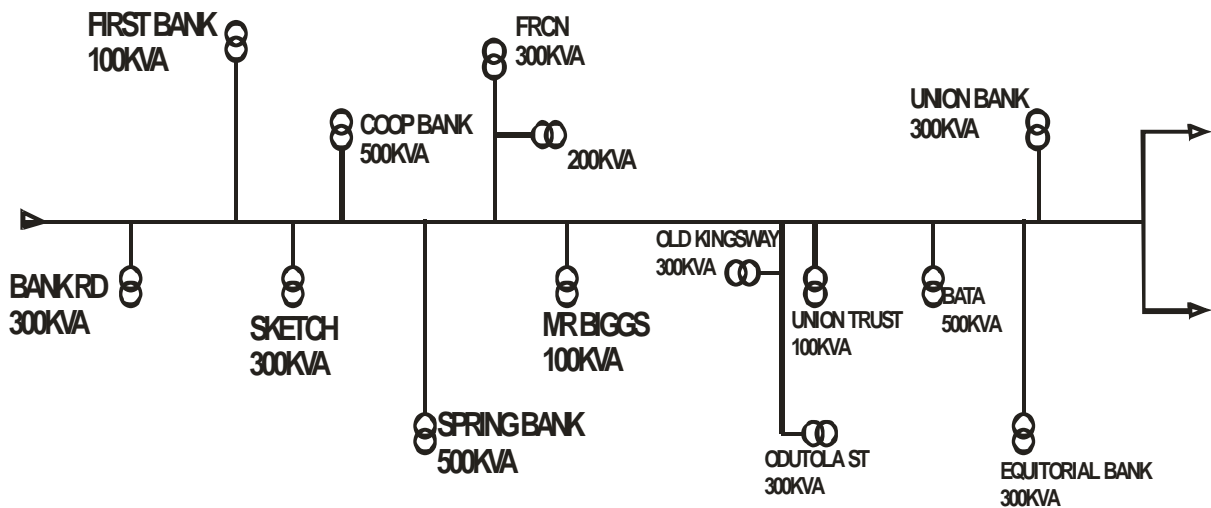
FIRST BANK
100KVA

FRCN
300KVA

COOP BANK
500KVA

200KVA

UNION BANK
300KVA

OLD KINGSWAY
300KVA

BANK RD
300KVA

SKETCH
300KVA

MR BIGGS
100KVA

UNION TRUST
100KVA

BATA
500KVA

SPRING BANK
500KVA

ODUTOLA ST
300KVA

EQUITORIAL BANK
300KVA